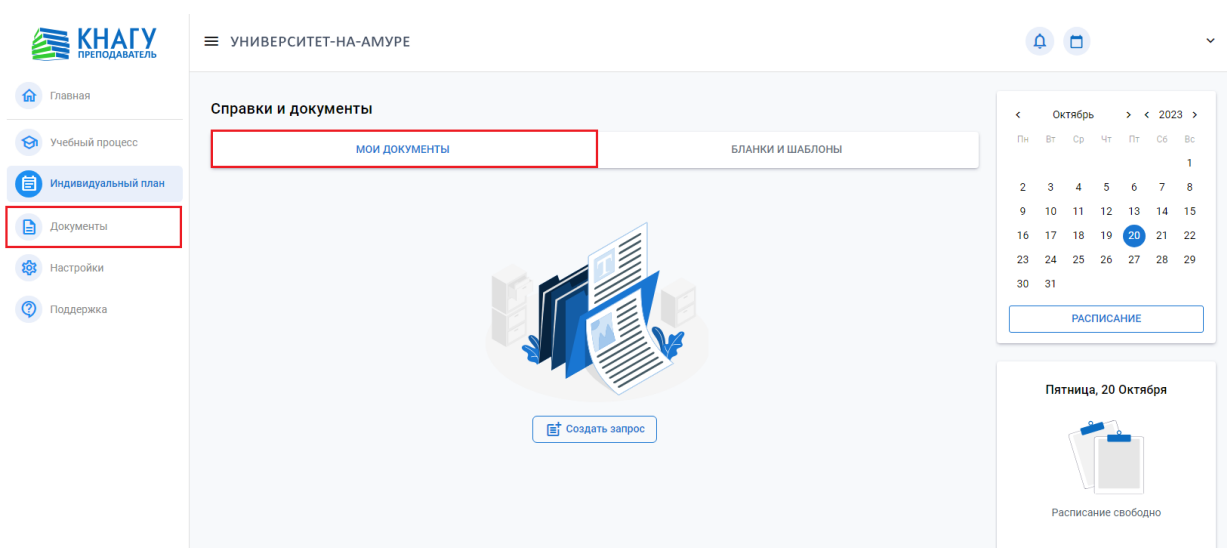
КнАГУ
ПРЕПОДАВАТЕЛЬ

Главная
Учебный процесс
Индивидуальный план
Документы
Настройки
Поддержка

УНИВЕРСИТЕТ-НА-АМУРЕ

Справки и документы

МОИ ДОКУМЕНТЫ
БЛАНКИ И ШАБЛОНЫ

Создать запрос

< Октябрь > < 2023 >

| Пн | Вт | Ср | Чт | Пт | Сб | Вс |
|---|---|---|---|---|---|---|
| | | | | | | 1 |
| 2 | 3 | 4 | 5 | 6 | 7 | 8 |
| 9 | 10 | 11 | 12 | 13 | 14 | 15 |
| 16 | 17 | 18 | 19 | 20 | 21 | 22 |
| 23 | 24 | 25 | 26 | 27 | 28 | 29 |
| 30 | 31 | | | | | |

РАСПИСАНИЕ

Пятница, 20 Октября

Расписание свободно